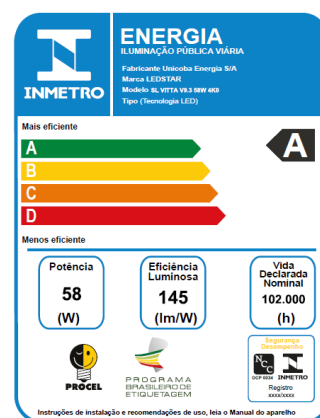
INMETRO

ENERGIA
ILUMINAÇÃO PÚBLICA VIÁRIA

Fabricante Unicoba Energia S/A
Marca LEDSTAR
Modelo SL VITTA V9.3 58W 4K0
Tipo (Tecnologia LED)

Mais eficiente

A
B
C
D

A

Menos eficiente

Potência
58
(W)

Eficiência Luminosa
145
(lm/W)

Vida Declarada Nominal
102.000
(h)

PROCEL

PROGRAMA BRASILEIRO DE ETIQUETAGEM

Segurança Desempenho
OCP 0034
INMETRO
Registro
xxxx/xxxx

Instruções de instalação e recomendações de uso, leia o Manual do aparelho